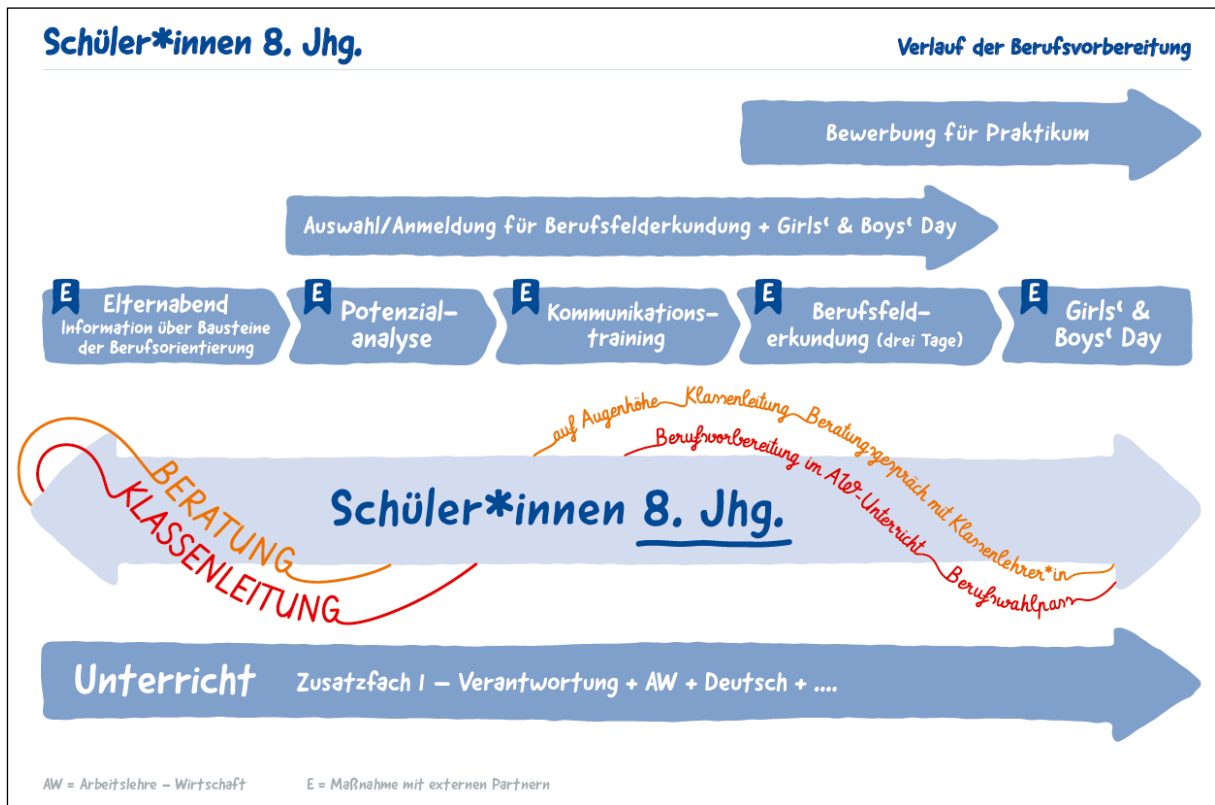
Schüler*innen 8. Jhg.

Verlauf der Berufsvorbereitung

Bewerbung für Praktikum

Auswahl/Anmeldung für Berufsfelderkundung + Girls‘ & Boys‘ Day

E Elternabend Information über Bausteine der Berufsorientierung

E Potenzialanalyse

E Kommunikationstraining

E Berufsfelderkundung (drei Tage)

E Girls‘ & Boys‘ Day

BERATUNG

KLASSENLEITUNG

auf Augenhöhe Klassenleitung Beratungsgespräch mit Klassenlehrer*in

Berufsvorbereitung im AW-Unterricht Berufswahlpass

Schüler*innen 8. Jhg.

Unterricht Zusatzfach I – Verantwortung + AW + Deutsch + ....

AW = Arbeitslehre – Wirtschaft

E = Maßnahme mit externen Partnern